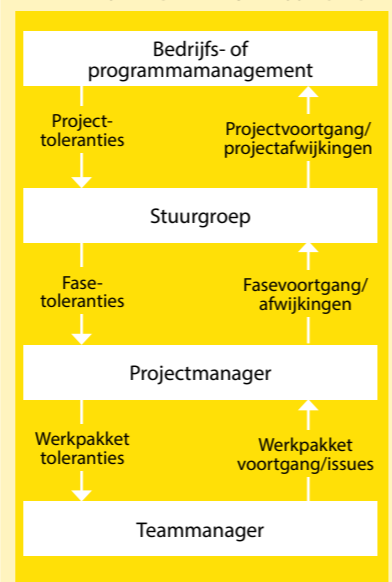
Bedrijfs- of programmamanagement

Project-toleranties

Projectvoortgang/ projectafwijkingen

Stuurgroep

Fase-toleranties

Fasevoortgang/ afwijkingen

Projectmanager

Werkpakket toleranties

Werkpakket voortgang/issues

Teammanager